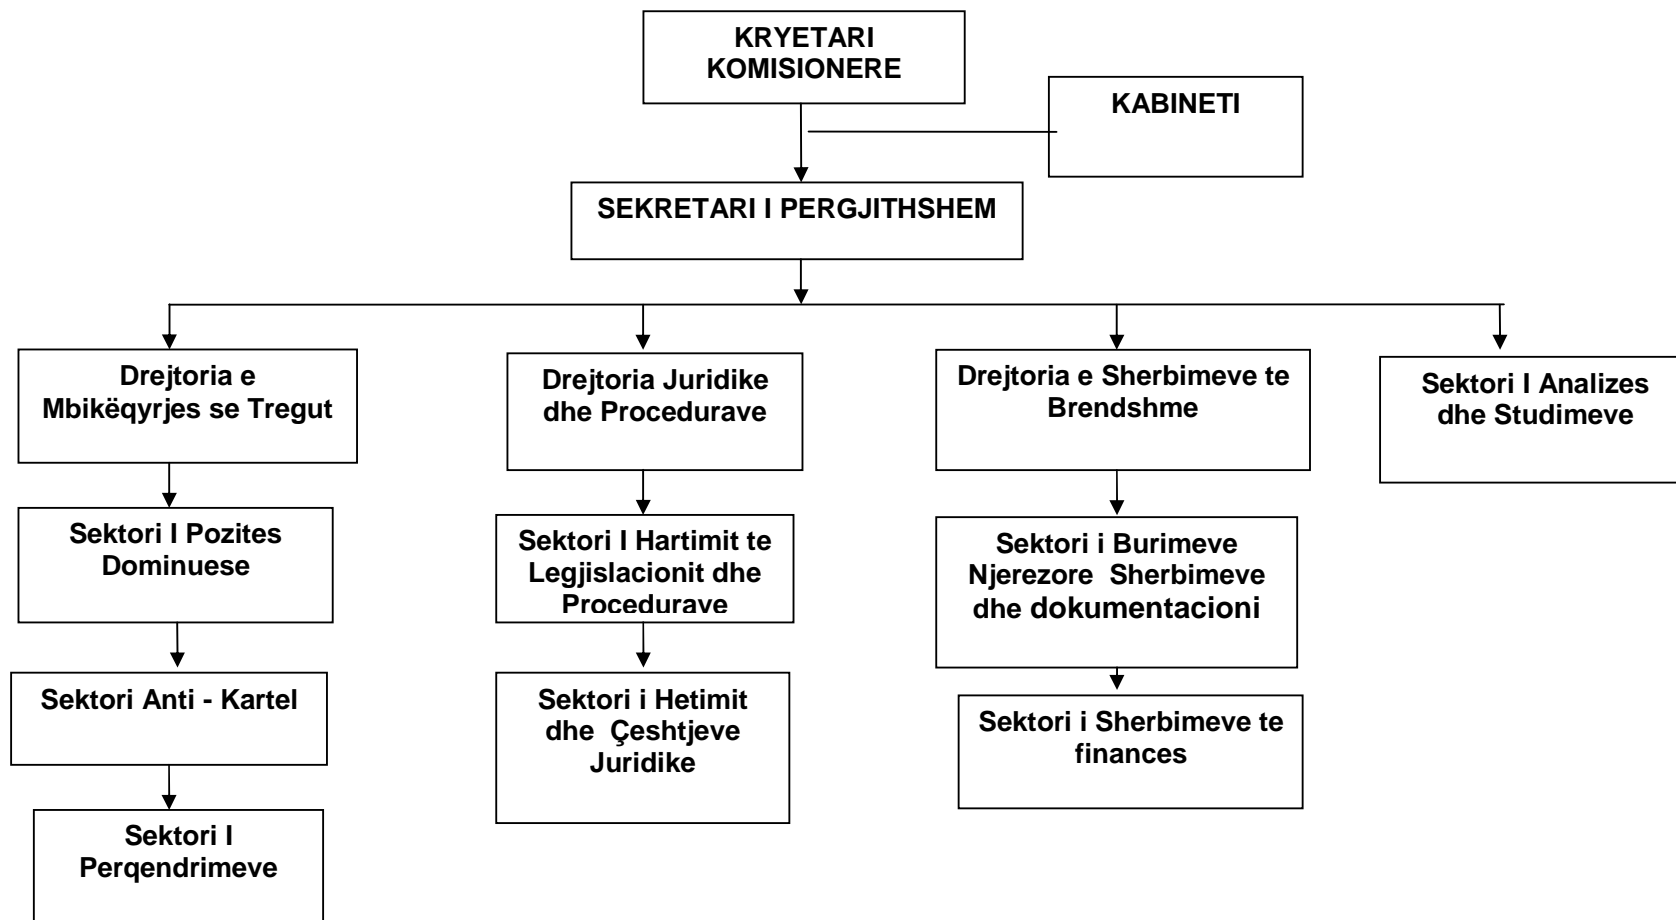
KRYETARI KOMISIONERE

KABINETI

SEKRETARI I PERGJITHSHEM

Drejtoria e Mbikëqyrjes se Tregut

Sektori I Pozites Dominuese

Sektori Anti - Kartel

Sektori I Perqendrimeve

Drejtoria Juridike dhe Procedurave

Sektori I Hartimit te Legjislacionit dhe Procedurave

Sektori i Hetimit dhe Çeshtjeve Juridike

Drejtoria e Sherbimeve te Brendshme

Sektori i Burimeve Njerezore Sherbimeve dhe dokumentacioni

Sektori i Sherbimeve te finances

Sektori I Analizes dhe Studimeve